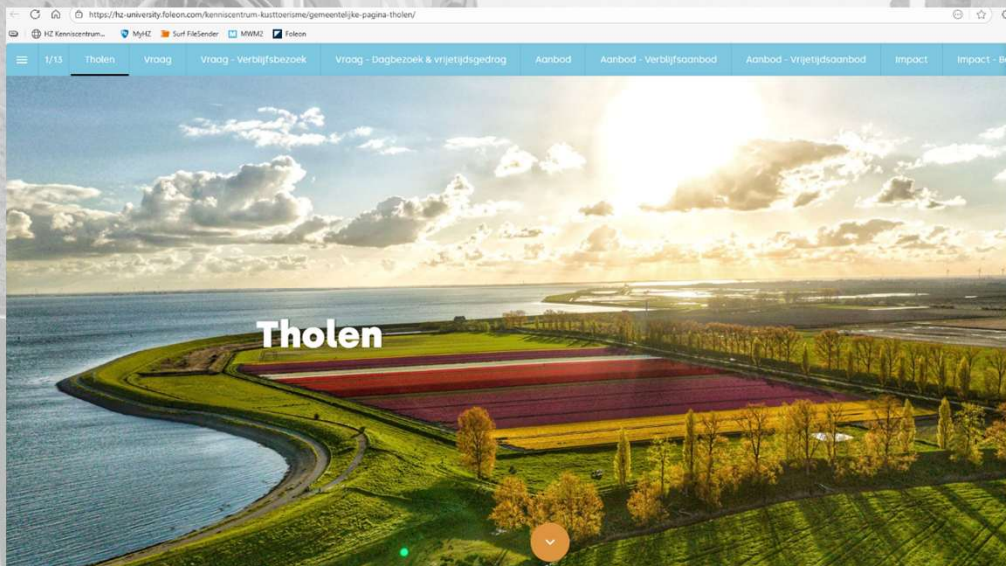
https://hz-university.foleon.com/kenniscentrum-kusttoerisme/gemeentelijke-pagina-tholen/

HZ Kenniscentrum... MyHZ Surf FileSender MWM2 Foleon

1/13 Tholen Vraag Vraag - Verblijfsbezoek Vraag - Dagbezoek & vrijetijdsgedrag Aanbod Aanbod - Verblijfsaanbod Aanbod - Vrijetijdsaanbod Impact Impact - B

Tholen